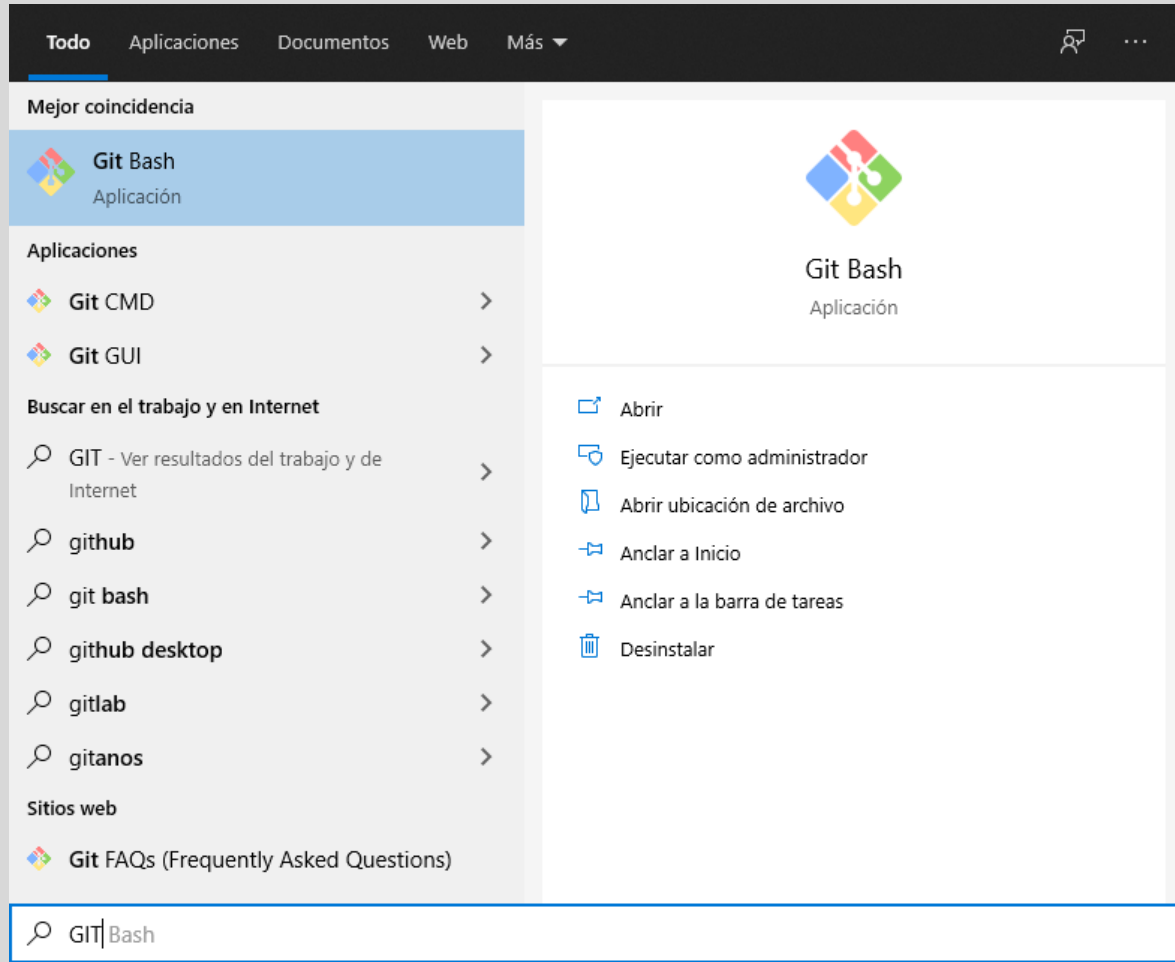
Todo Aplicaciones Documentos Web Más

Mejor coincidencia

Git Bash
Aplicación

Aplicaciones

Git CMD

Git GUI

Buscar en el trabajo y en Internet

GIT - Ver resultados del trabajo y de Internet

github

git bash

github desktop

gitlab

gitanos

Sitios web

Git FAQs (Frequently Asked Questions)

Git Bash
Aplicación

Abrir

Ejecutar como administrador

Abrir ubicación de archivo

Anclar a Inicio

Anclar a la barra de tareas

Desinstalar

GIT Bash